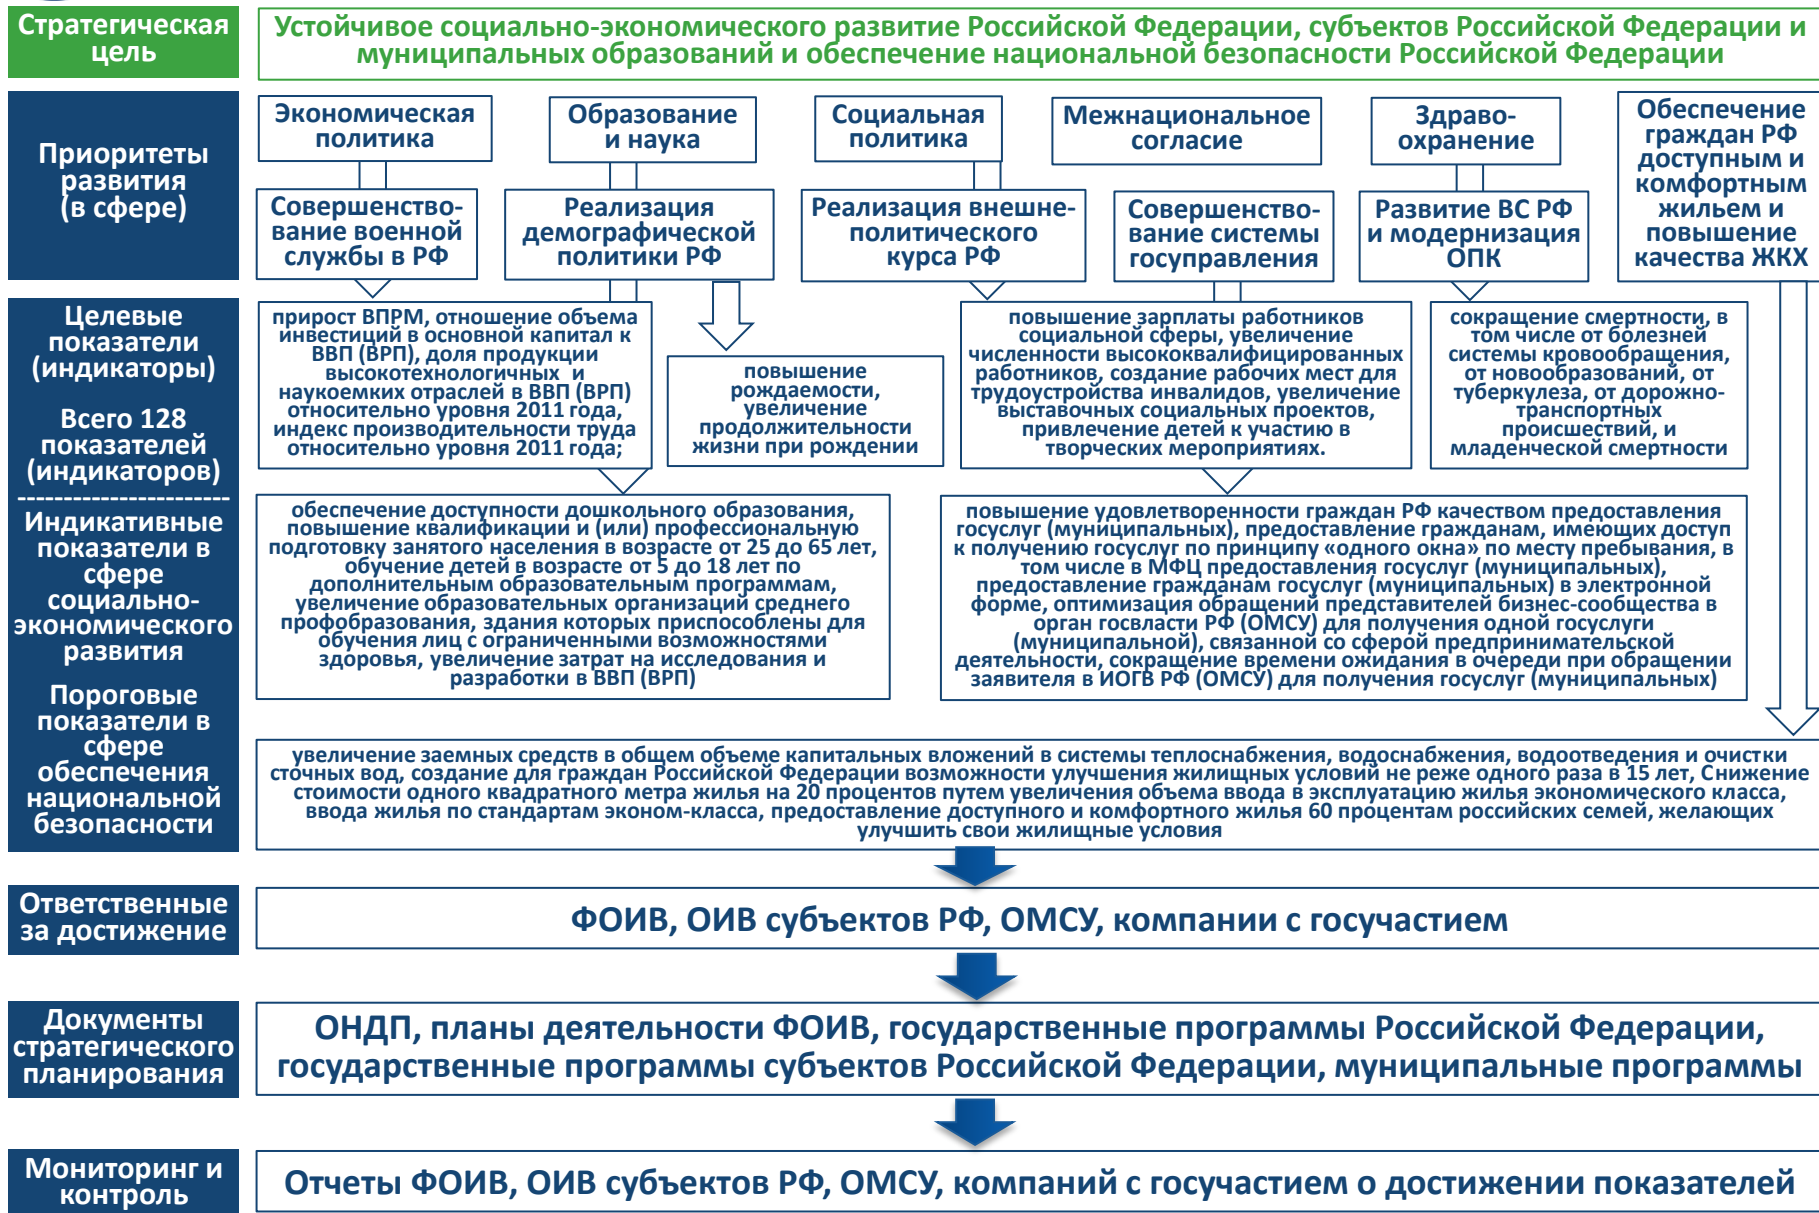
Стратегическая цель

Устойчивое социально-экономического развитие Российской Федерации, субъектов Российской Федерации и муниципальных образований и обеспечение национальной безопасности Российской Федерации

Приоритеты развития (в сфере)

Экономическая политика

Образование и наука

Социальная политика

Межнациональное согласие

Здраво-охранение

Обеспечение граждан РФ доступным и комфортным жильем и повышение качества ЖКХ

Совершенствование военной службы в РФ

Реализация демографической политики РФ

Реализация внешнеполитического курса РФ

Совершенствование системы госуправления

Развитие ВС РФ и модернизация ОПК

Целевые показатели (индикаторы)

Всего 128 показателей (индикаторов)

Индикативные показатели в сфере социально-экономического развития

Пороговые показатели в сфере обеспечения национальной безопасности

прирост ВПРМ, отношение объема инвестиций в основной капитал к ВВП (ВРП), доля продукции высокотехнологичных и наукоемких отраслей в ВВП (ВРП) относительно уровня 2011 года, индекс производительности труда относительно уровня 2011 года;

повышение рождаемости, увеличение продолжительности жизни при рождении

повышение зарплаты работников социальной сферы, увеличение численности высококвалифицированных работников, создание рабочих мест для трудоустройства инвалидов, увеличение выставочных социальных проектов, привлечение детей к участию в творческих мероприятиях.

сокращение смертности, в том числе от болезней системы кровообращения, от новообразований, от туберкулеза, от дорожно-транспортных происшествий, и младенческой смертности

обеспечение доступности дошкольного образования, повышение квалификации и (или) профессиональную подготовку занятого населения в возрасте от 25 до 65 лет, обучение детей в возрасте от 5 до 18 лет по дополнительным образовательным программам, увеличение образовательных организаций среднего профобразования, здания которых приспособлены для обучения лиц с ограниченными возможностями здоровья, увеличение затрат на исследования и разработки в ВВП (ВРП)

повышение удовлетворенности граждан РФ качеством предоставления госуслуг (муниципальных), предоставление гражданам, имеющих доступ к получению госуслуг по принципу «одного окна» по месту пребывания, в том числе в МФЦ предоставления госуслуг (муниципальных), предоставление гражданам госуслуг (муниципальных) в электронной форме, оптимизация обращений представителей бизнес-сообщества в орган госвласти РФ (ОМСУ) для получения одной госуслуги (муниципальной), связанной со сферой предпринимательской деятельности, сокращение времени ожидания в очереди при обращении заявителя в ИОГВ РФ (ОМСУ) для получения госуслуг (муниципальных)

увеличение заемных средств в общем объеме капитальных вложений в системы теплоснабжения, водоснабжения, водоотведения и очистки сточных вод, создание для граждан Российской Федерации возможности улучшения жилищных условий не реже одного раза в 15 лет, Снижение стоимости одного квадратного метра жилья на 20 процентов путем увеличения объема ввода в эксплуатацию жилья экономического класса, ввода жилья по стандартам эконом-класса, предоставление доступного и комфортного жилья 60 процентам российских семей, желающих улучшить свои жилищные условия

Ответственные за достижение

ФОИВ, ОИВ субъектов РФ, ОМСУ, компании с госучастием

Документы стратегического планирования

ОНДП, планы деятельности ФОИВ, государственные программы Российской Федерации, государственные программы субъектов Российской Федерации, муниципальные программы

Мониторинг и контроль

Отчеты ФОИВ, ОИВ субъектов РФ, ОМСУ, компаний с госучастием о достижении показателей